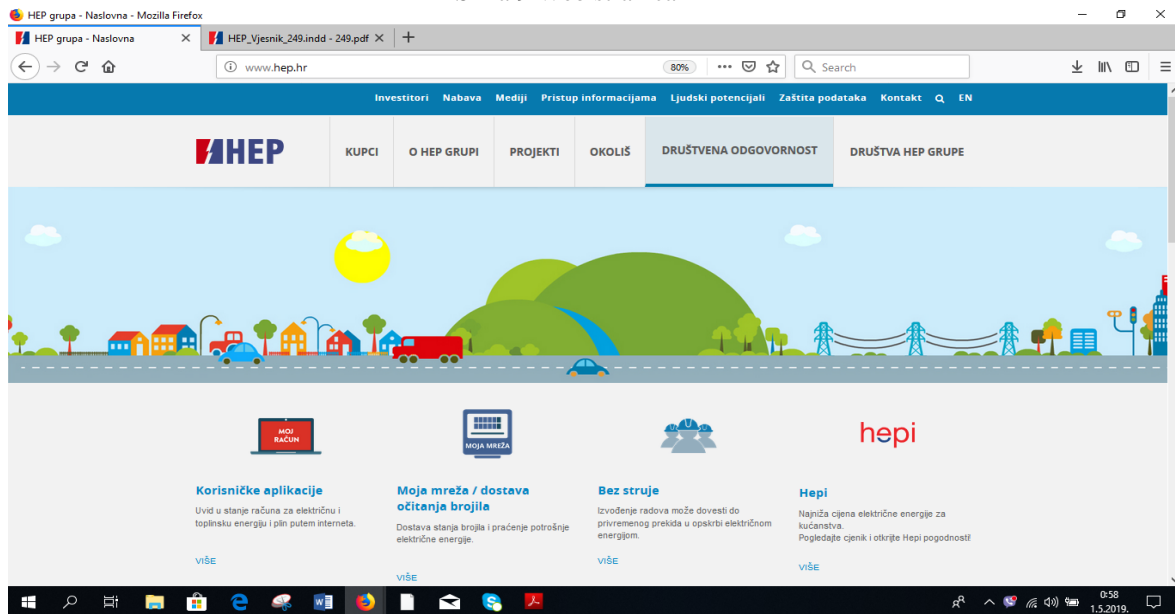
HEP grupa - Naslovna - Mozilla Firefox

HEP grupa - Naslovna
HEP_Vjesnik_249.indd - 249.pdf

www.hep.hr
80%
Search

Investitori Nabava Mediji Pristup informacijama Ljudski potencijali Zaštita podataka Kontakt EN

HEP
KUPCI
O HEP GRUPI
PROJEKTI
OKOLIŠ
DRUŠTVENA ODGOVORNOST
DRUŠTVA HEP GRUPE

MOJ RAČUN

Korisničke aplikacije
Uvid u stanje računa za električnu i toplinsku energiju i plin putem interneta.
VIŠE

MOJA MREŽA

Moja mreža / dostava očitanja brojila
Dostava stanja brojila i praćenje potrošnje električne energije.
VIŠE

Bez struje
Izvođenje radova može dovesti do privremenog prekida u opskrbi električnom energijom.
VIŠE

hepi

Hepi
Najniža cijena električne energije za kućanstva.
Pogledajte cjenik i otkrijte Hepi pogodnosti
VIŠE

0:58
1.5.2019.